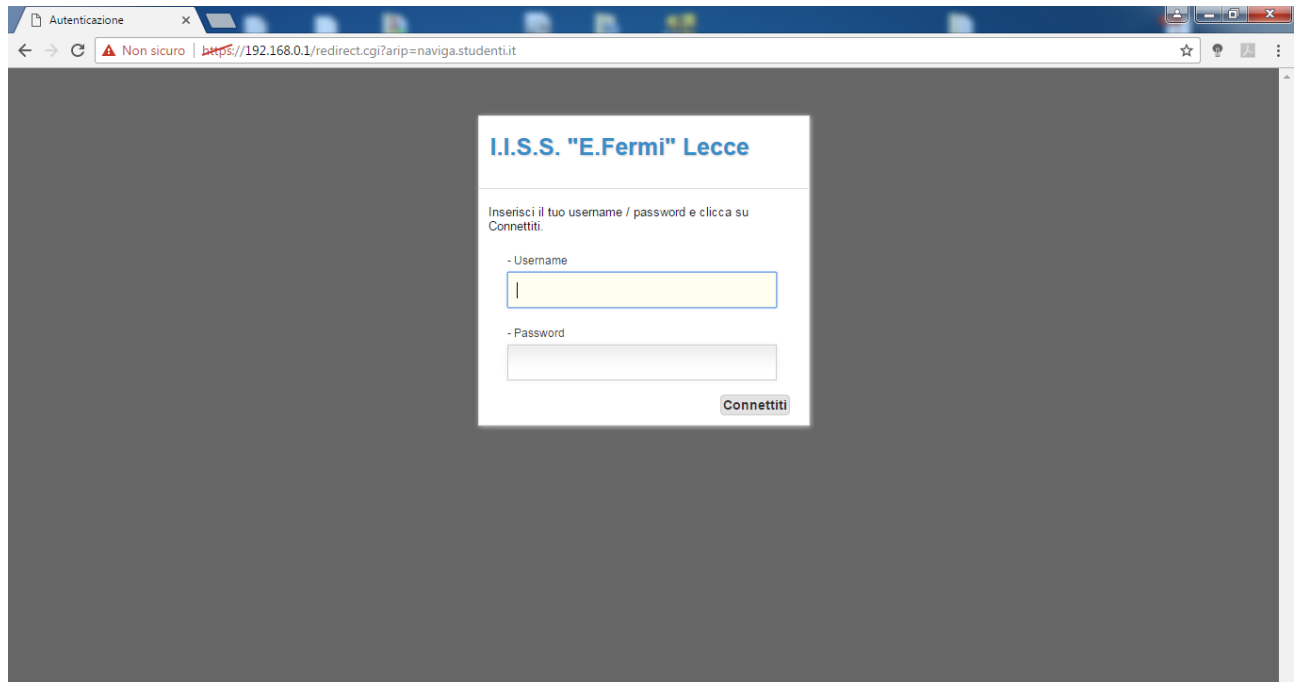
Autenticazione ×

Non sicuro | https://192.168.0.1/redirect.cgi?arip=naviga.studenti.it

I.I.S.S. "E.Fermi" Lecce

Inserisci il tuo username / password e clicca su Connettiti.

- Username

- Password

Connettiti